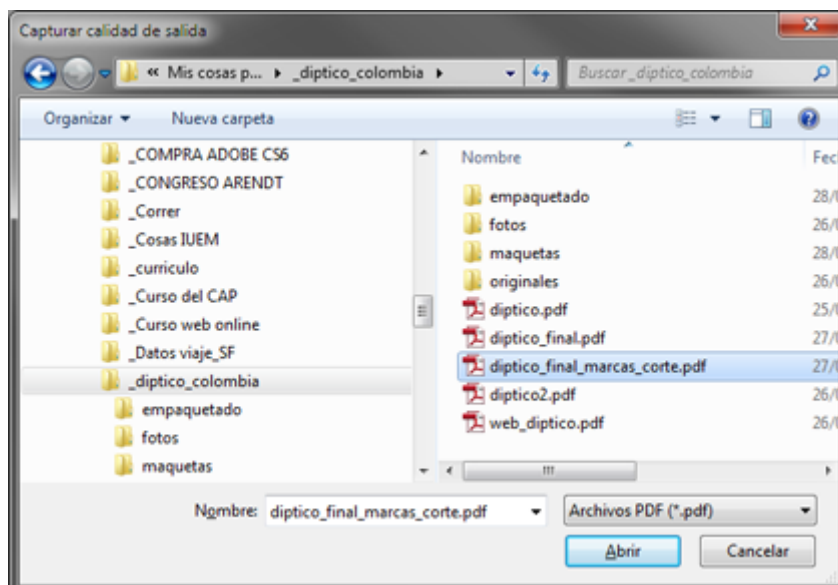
Capturar calidad de salida

« Mis cosas p... ▸ _diptico_colombia ▸

Buscar _diptico_colombia

Organizar ▾ Nueva carpeta

_COMPRA ADOBE CS6
_CONGRESO ARENDT
_Correr
_Cosas IUEM
_curriculo
_Curso del CAP
_Curso web online
_Datos viaje_SF
_diptico_colombia
empaquetado
fotos
maquetas

| Nombre | Fec |
|---|---|
| empaquetado | 28/ |
| fotos | 26/ |
| maquetas | 28/ |
| originales | 26/ |
| diptico.pdf | 25/ |
| diptico_final.pdf | 27/ |
| diptico_final_marcas_corte.pdf | 27/ |
| diptico2.pdf | 26/ |
| web_diptico.pdf | 26/ |

Nombre: diptico_final_marcas_corte.pdf

Archivos PDF (*.pdf)

Abrir

Cancelar